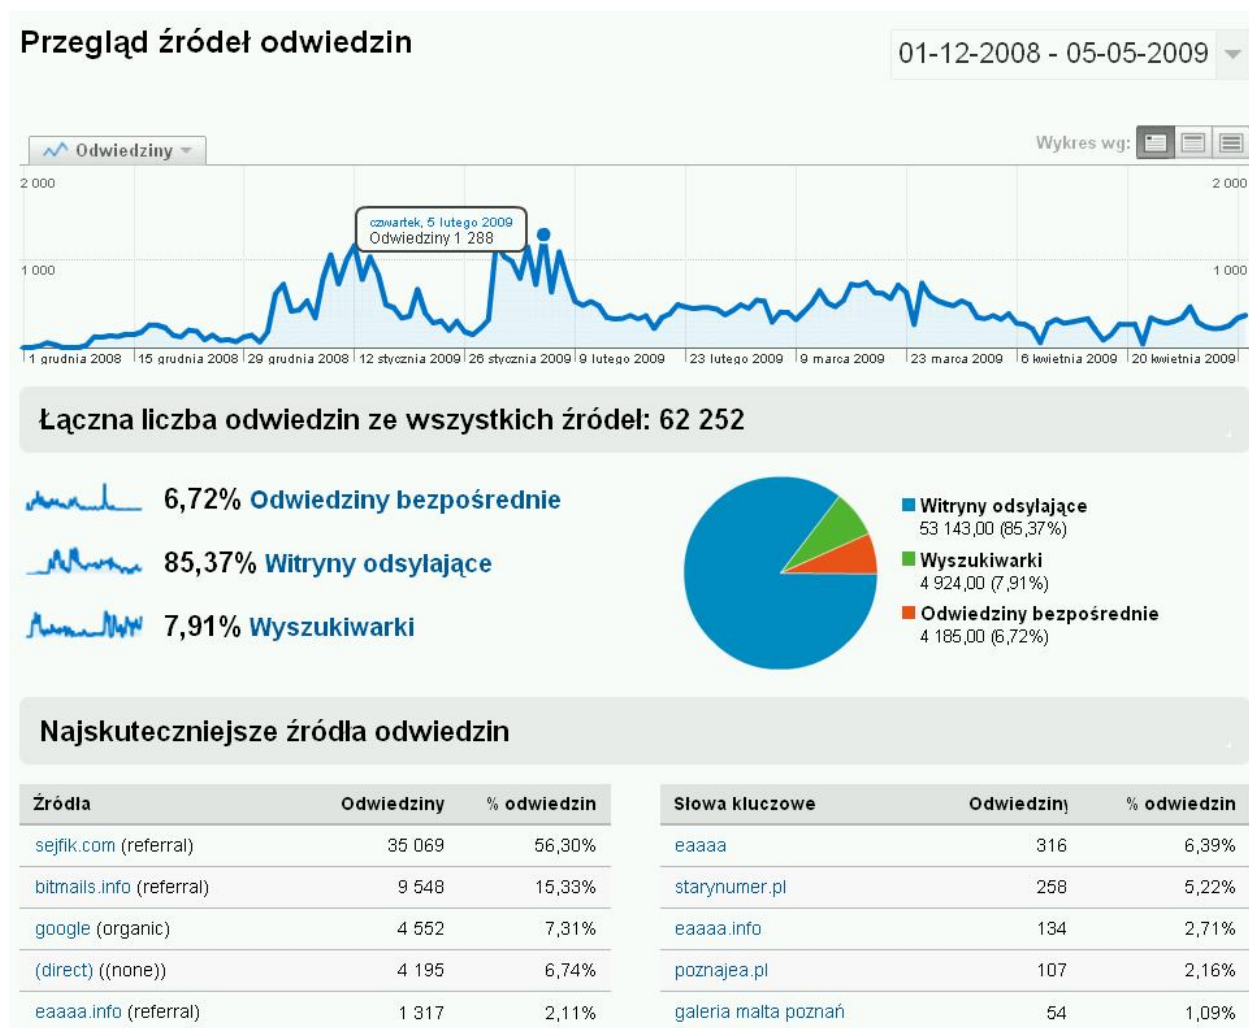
Przegląd źródeł odwiedzin

01-12-2008 - 05-05-2009

Odwiedziny

Wykres wg:

2 000
1 000

2 000
1 000

czwartek, 5 lutego 2009
Odwiedziny 1 288

1 grudnia 2008 | 15 grudnia 2008 | 29 grudnia 2008 | 12 stycznia 2009 | 26 stycznia 2009 | 9 lutego 2009 | 23 lutego 2009 | 9 marca 2009 | 23 marca 2009 | 6 kwietnia 2009 | 20 kwietnia 2009

Łączna liczba odwiedzin ze wszystkich źródeł: 62 252

6,72% Odwiedziny bezpośrednie

85,37% Witryny odsyłające

7,91% Wyszukiwarki

Witryny odsyłające
53 143,00 (85,37%)
Wyszukiwarki
4 924,00 (7,91%)
Odwiedziny bezpośrednie
4 185,00 (6,72%)

Najskuteczniejsze źródła odwiedzin

| Źródła | Odwiedziny | % odwiedzin |
|---|---|---|
| sejfik.com (referral) | 35 069 | 56,30% |
| bitmails.info (referral) | 9 548 | 15,33% |
| google (organic) | 4 552 | 7,31% |
| (direct) ((none)) | 4 195 | 6,74% |
| eaaaa.info (referral) | 1 317 | 2,11% |

| Słowa kluczowe | Odwiedziny | % odwiedzin |
|---|---|---|
| eaaaa | 316 | 6,39% |
| starynumer.pl | 258 | 5,22% |
| eaaaa.info | 134 | 2,71% |
| poznajea.pl | 107 | 2,16% |
| galeria malta poznań | 54 | 1,09% |